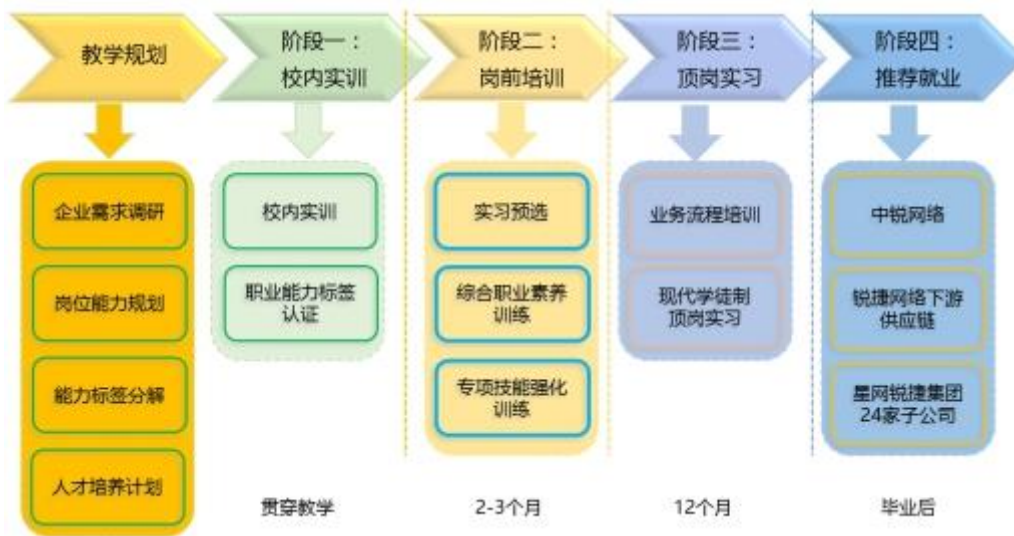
教学规划

企业需求调研

岗位能力规划

能力标签分解

人才培养计划

阶段一：校内实训

校内实训

职业能力标签认证

贯穿教学

阶段二：岗前培训

实习预选

综合职业素养训练

专项技能强化训练

2-3个月

阶段三：顶岗实习

业务流程培训

现代学徒制顶岗实习

12个月

阶段四：推荐就业

中锐网络

锐捷网络下游供应链

星网锐捷集团24家子公司

毕业后